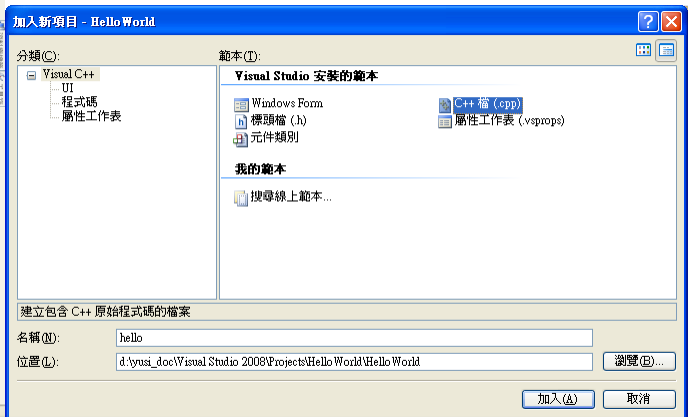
加入新項目 - HelloWorld

分類(C):
Visual C++
UI
程式碼
屬性工作表

範本(T):
Visual Studio 安裝的範本
Windows Form
C++ 檔 (.cpp)
標頭檔 (.h)
屬性工作表 (.vsprops)
元件類別

我的範本
搜尋線上範本...

建立包含 C++ 原始程式碼的檔案

名稱(N): hello
位置(L): d:\yusi_doc\Visual Studio 2008\Projects\HelloWorld\HelloWorld
瀏覽(B)...

加入(A)
取消